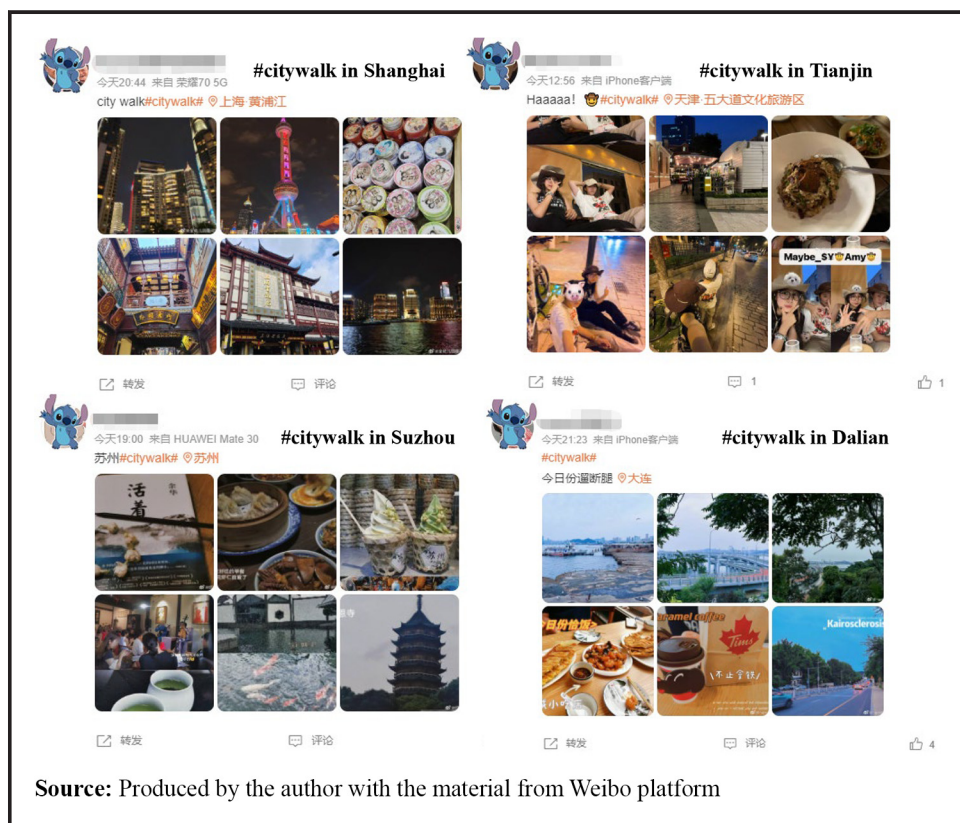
#citywalk in Shanghai

今天20:44 来自 荣耀70 5G

city walk#citywalk# 上海·黄浦江

转发 评论

#citywalk in Tianjin

今天12:56 来自 iPhone客户端

Haaaaa! #citywalk# 天津·五大道文化旅游区

Maybe_SY Amy

转发 1 1

#citywalk in Suzhou

今天19:00 来自 HUAWEI Mate 30

苏州#citywalk# 苏州

活着

转发 评论

#citywalk in Dalian

今天21:23 来自 iPhone客户端

#citywalk#

今日份遛断腿 大连

Kairosclerosis

Tims

转发 评论 4

**Source:** Produced by the author with the material from Weibo platform